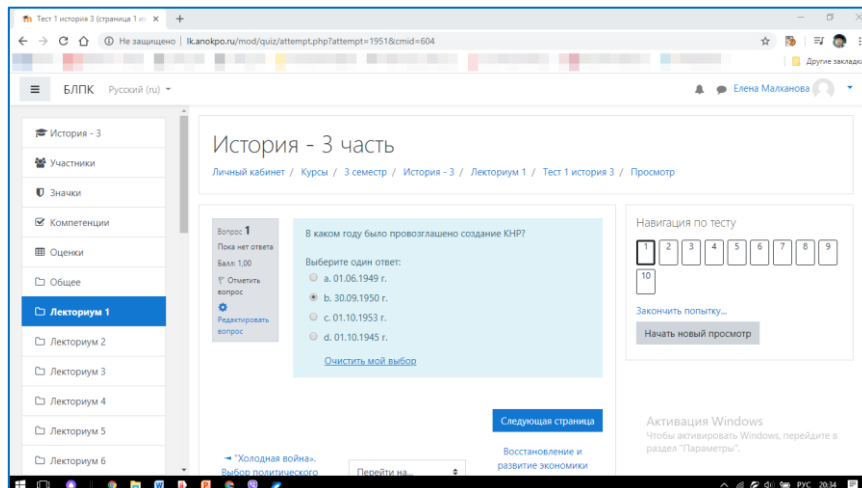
Тест 1 история 3 (страница 1 из ×
+
Не защищено | lk.anokpo.ru/mod/quiz/attempt.php?attempt=1951&cmid=604
Другие закладки

БЛПК Русский (ru)
Елена Малханова

История - 3
Участники
Значки
Компетенции
Оценки
Общее
Лекториум 1
Лекториум 2
Лекториум 3
Лекториум 4
Лекториум 5
Лекториум 6

История - 3 часть

Личный кабинет / Курсы / 3 семестр / История - 3 / Лекториум 1 / Тест 1 история 3 / Просмотр

Вопрос 1
Пока нет ответа
Балл: 1,00
Отметить вопрос
Редактировать вопрос

В каком году было провозглашено создание КНР?

Выберите один ответ:
a. 01.06.1949 г.
b. 30.09.1950 г.
c. 01.10.1953 г.
d. 01.10.1945 г.

Очистить мой выбор

Следующая страница

◄ "Холодная война». Выбор политического

Перейти на...

Восстановление и развитие экономики

Навигация по тесту
1 2 3 4 5 6 7 8 9 10
Закончить попытку...
Начать новый просмотр

Активация Windows
Чтобы активировать Windows, перейдите в раздел "Параметры".

РУС 20:34